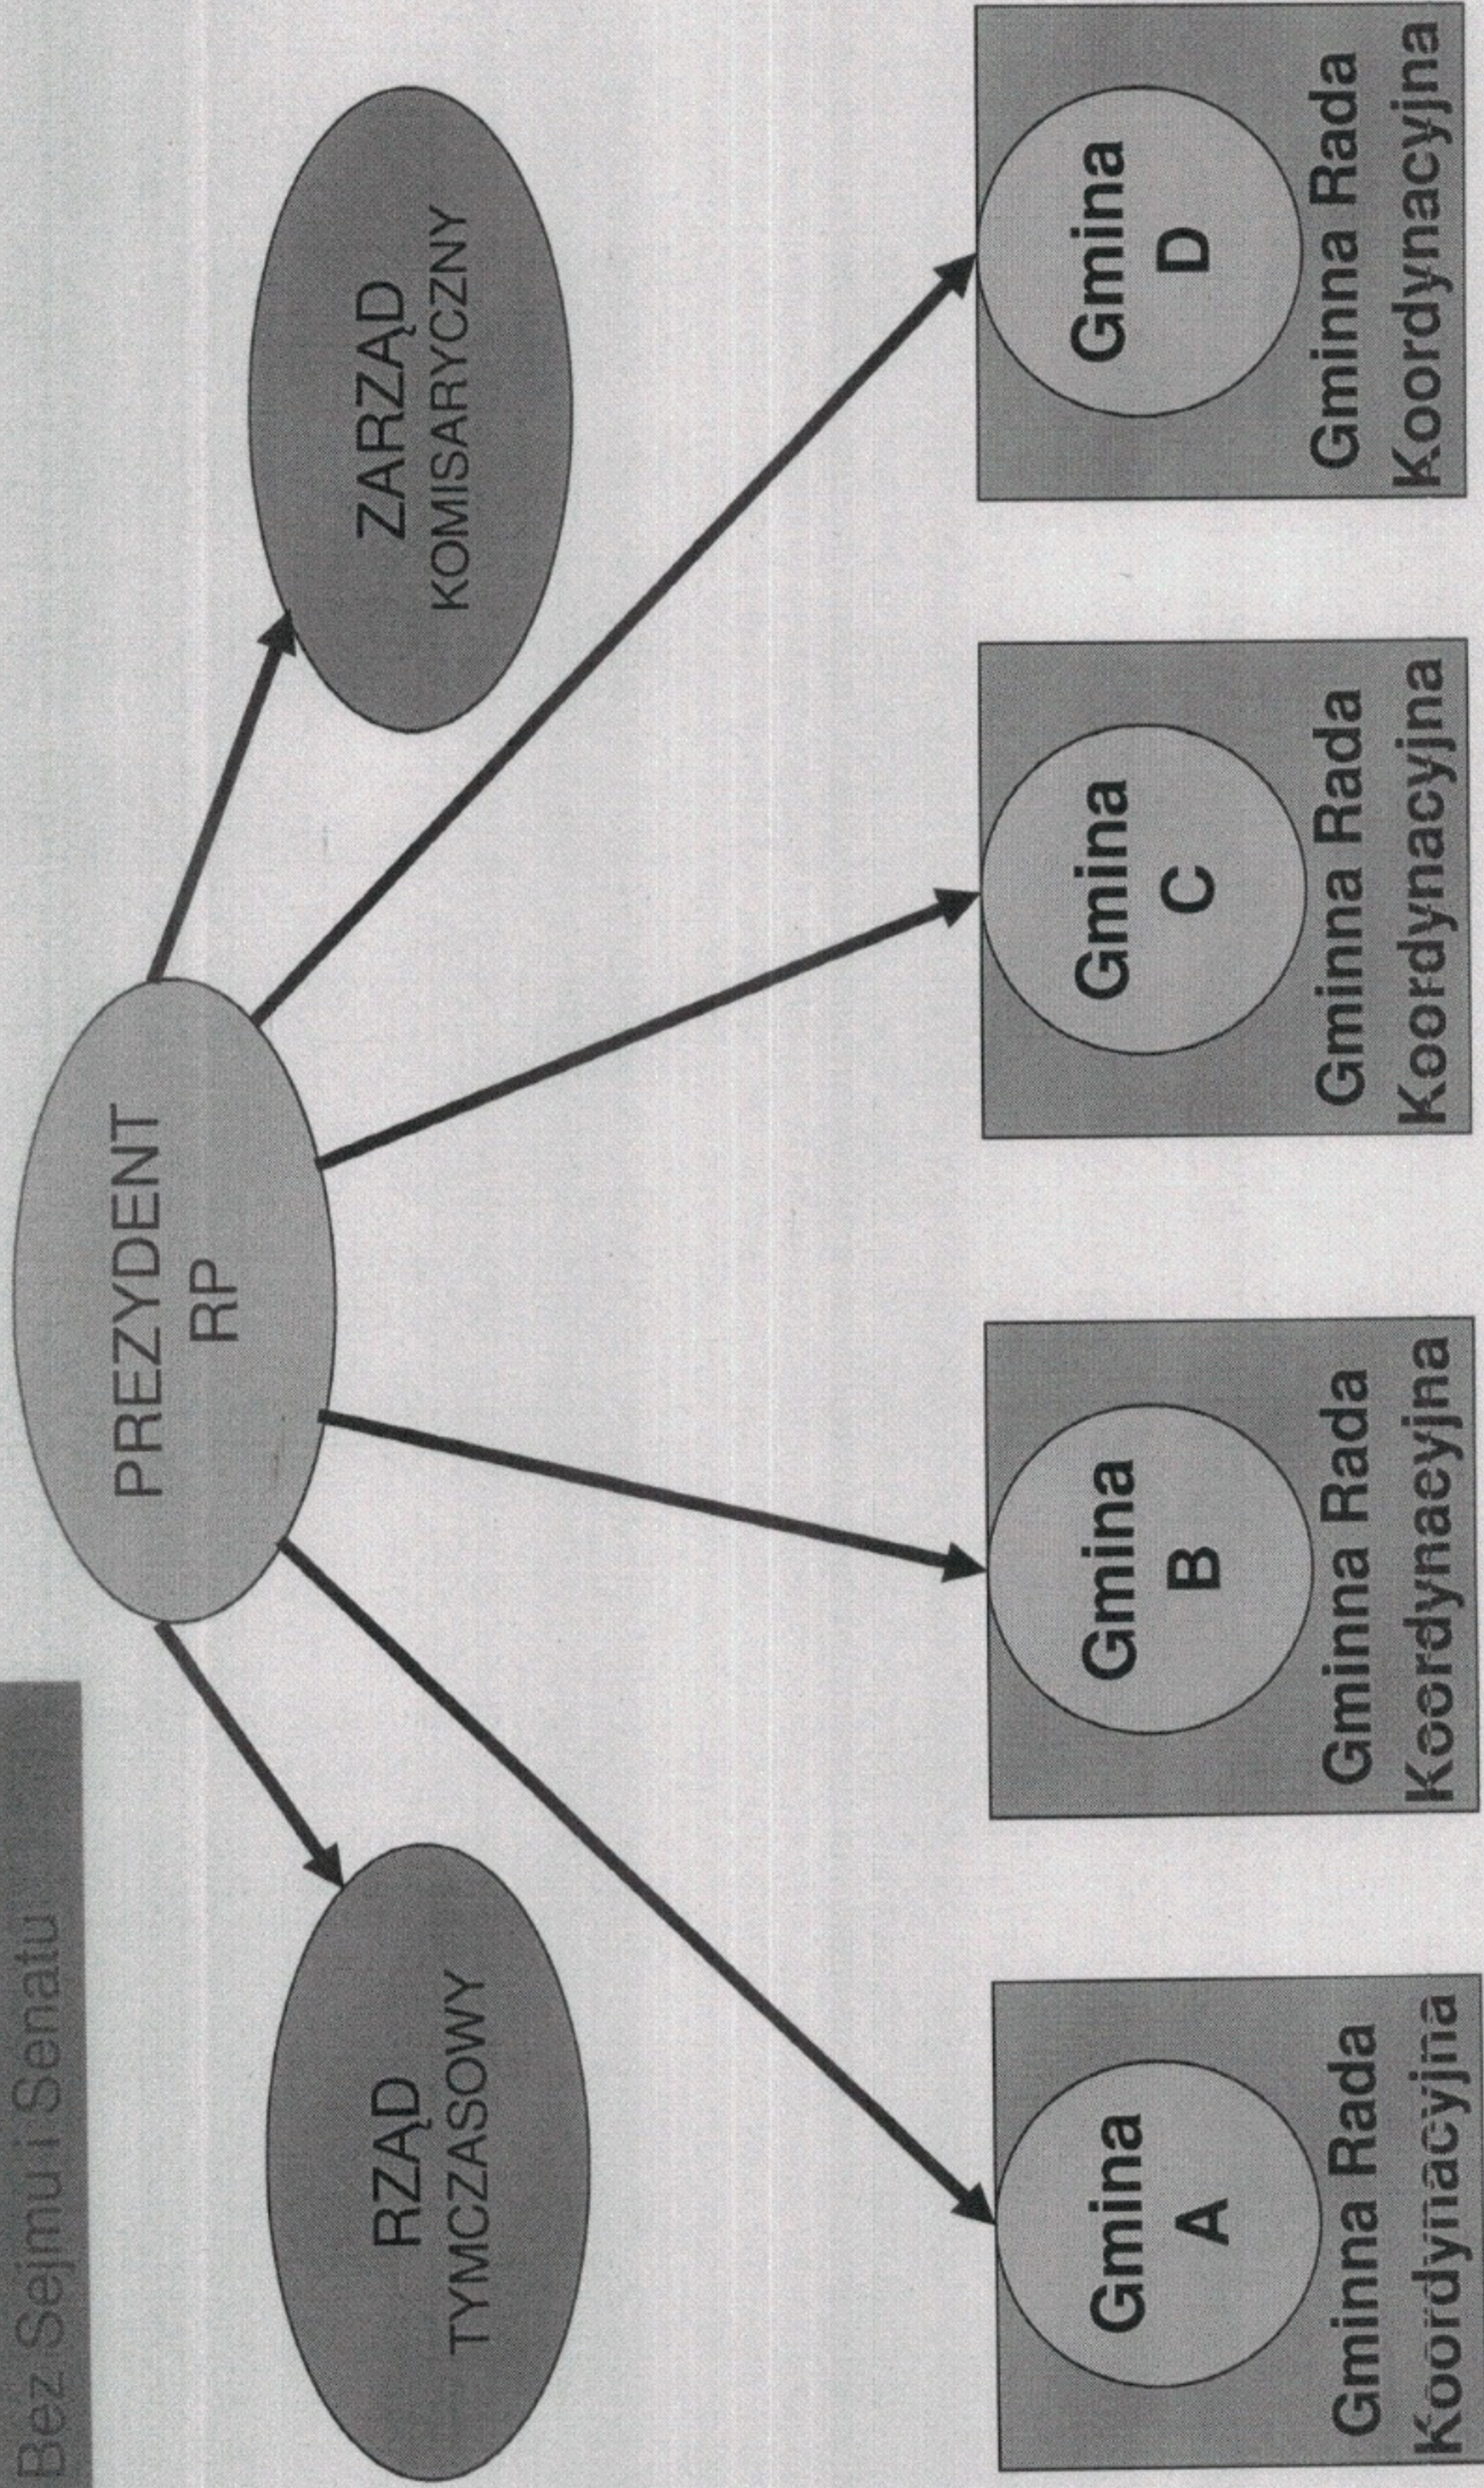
Bez Sejmu i Senatu

PREZYDENT RP

RZĄD TYMCZASOWY

ZARZĄD KOMISARYCZNY

Gmina A

Gminna Rada Koordynacyjna

Gmina B

Gminna Rada Koordynacyjna

Gmina C

Gminna Rada Koordynacyjna

Gmina D

Gminna Rada Koordynacyjna